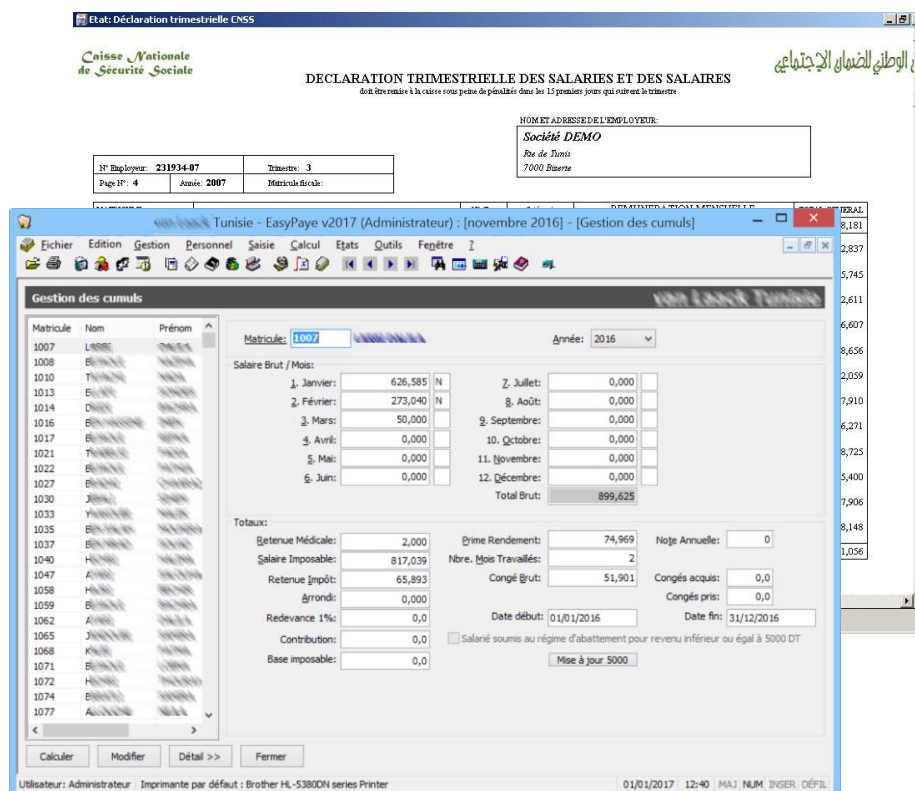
Etat: Déclaration trimestrielle CNSS

Caisse Nationale de Sécurité Sociale

الوطني للضمان الاجتماعي

DECLARATION TRIMESTRIELLE DES SALARIES ET DES SALAIRES

doit être remise à la caisse sous peine de pénalités dans les 15 premiers jours qui suivent le trimestre

NOM ET ADRESSE DE L'EMPLOYEUR:
Société DEMO
Rte de Tunis
7000 Bizerte

N° Employeur: 231934-07 Trimestre: 3
Page N°: 4 Année: 2007 Matricule fiscale:

REMUNERATION MENSUELLE
TOTAL GENERAL
8,181
2,837
5,745
2,611
6,607
8,656
2,059
7,910
6,271
8,725
5,400
7,906
8,148
1,056

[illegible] Tunisie - EasyPaye v2017 (Administrateur) : [novembre 2016] - [Gestion des cumuls]

Fichier Edition Gestion Personnel Saisie Calcul Etats Outils Fenêtre ?

Gestion des cumuls

| Matricule | Nom | Prénom |
|---|---|---|
| 1007 | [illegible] | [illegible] |
| 1008 | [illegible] | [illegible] |
| 1010 | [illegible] | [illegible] |
| 1013 | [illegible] | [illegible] |
| 1014 | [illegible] | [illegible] |
| 1016 | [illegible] | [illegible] |
| 1017 | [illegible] | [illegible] |
| 1021 | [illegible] | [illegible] |
| 1022 | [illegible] | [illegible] |
| 1027 | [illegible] | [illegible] |
| 1030 | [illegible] | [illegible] |
| 1033 | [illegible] | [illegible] |
| 1035 | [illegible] | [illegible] |
| 1037 | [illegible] | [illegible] |
| 1040 | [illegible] | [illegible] |
| 1047 | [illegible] | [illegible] |
| 1058 | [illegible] | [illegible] |
| 1059 | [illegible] | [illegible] |
| 1062 | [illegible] | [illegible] |
| 1065 | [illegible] | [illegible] |
| 1068 | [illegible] | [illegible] |
| 1071 | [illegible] | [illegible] |
| 1072 | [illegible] | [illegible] |
| 1074 | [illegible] | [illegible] |
| 1077 | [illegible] | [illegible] |

Matricule: 1007 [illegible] Année: 2016

Salaire Brut / Mois:
1. Janvier: 626,585 N
2. Février: 273,040 N
3. Mars: 50,000
4. Avril: 0,000
5. Mai: 0,000
6. Juin: 0,000
7. Juillet: 0,000
8. Août: 0,000
9. Septembre: 0,000
10. Octobre: 0,000
11. Novembre: 0,000
12. Décembre: 0,000
Total Brut: 899,625

Totaux:
Retenue Médicale: 2,000
Salaire Imposable: 817,039
Retenue Impôt: 65,893
Arrondi: 0,000
Redevance 1%: 0,0
Contribution: 0,0
Base imposable: 0,0
Prime Rendement: 74,969
Nbre. Mois Travaillés: 2
Congé Brut: 51,901
Note Annuelle: 0
Congés acquis: 0,0
Congés pris: 0,0
Date début: 01/01/2016
Date fin: 31/12/2016
Salarié soumis au régime d'abattement pour revenu inférieur ou égal à 5000 DT
Mise à jour 5000

Calculer Modifier Détail >> Fermer

Utilisateur: Administrateur Imprimante par défaut : Brother HL-5380DN series Printer 01/01/2017 12:40 MAJ NUM INSER DÉFIL